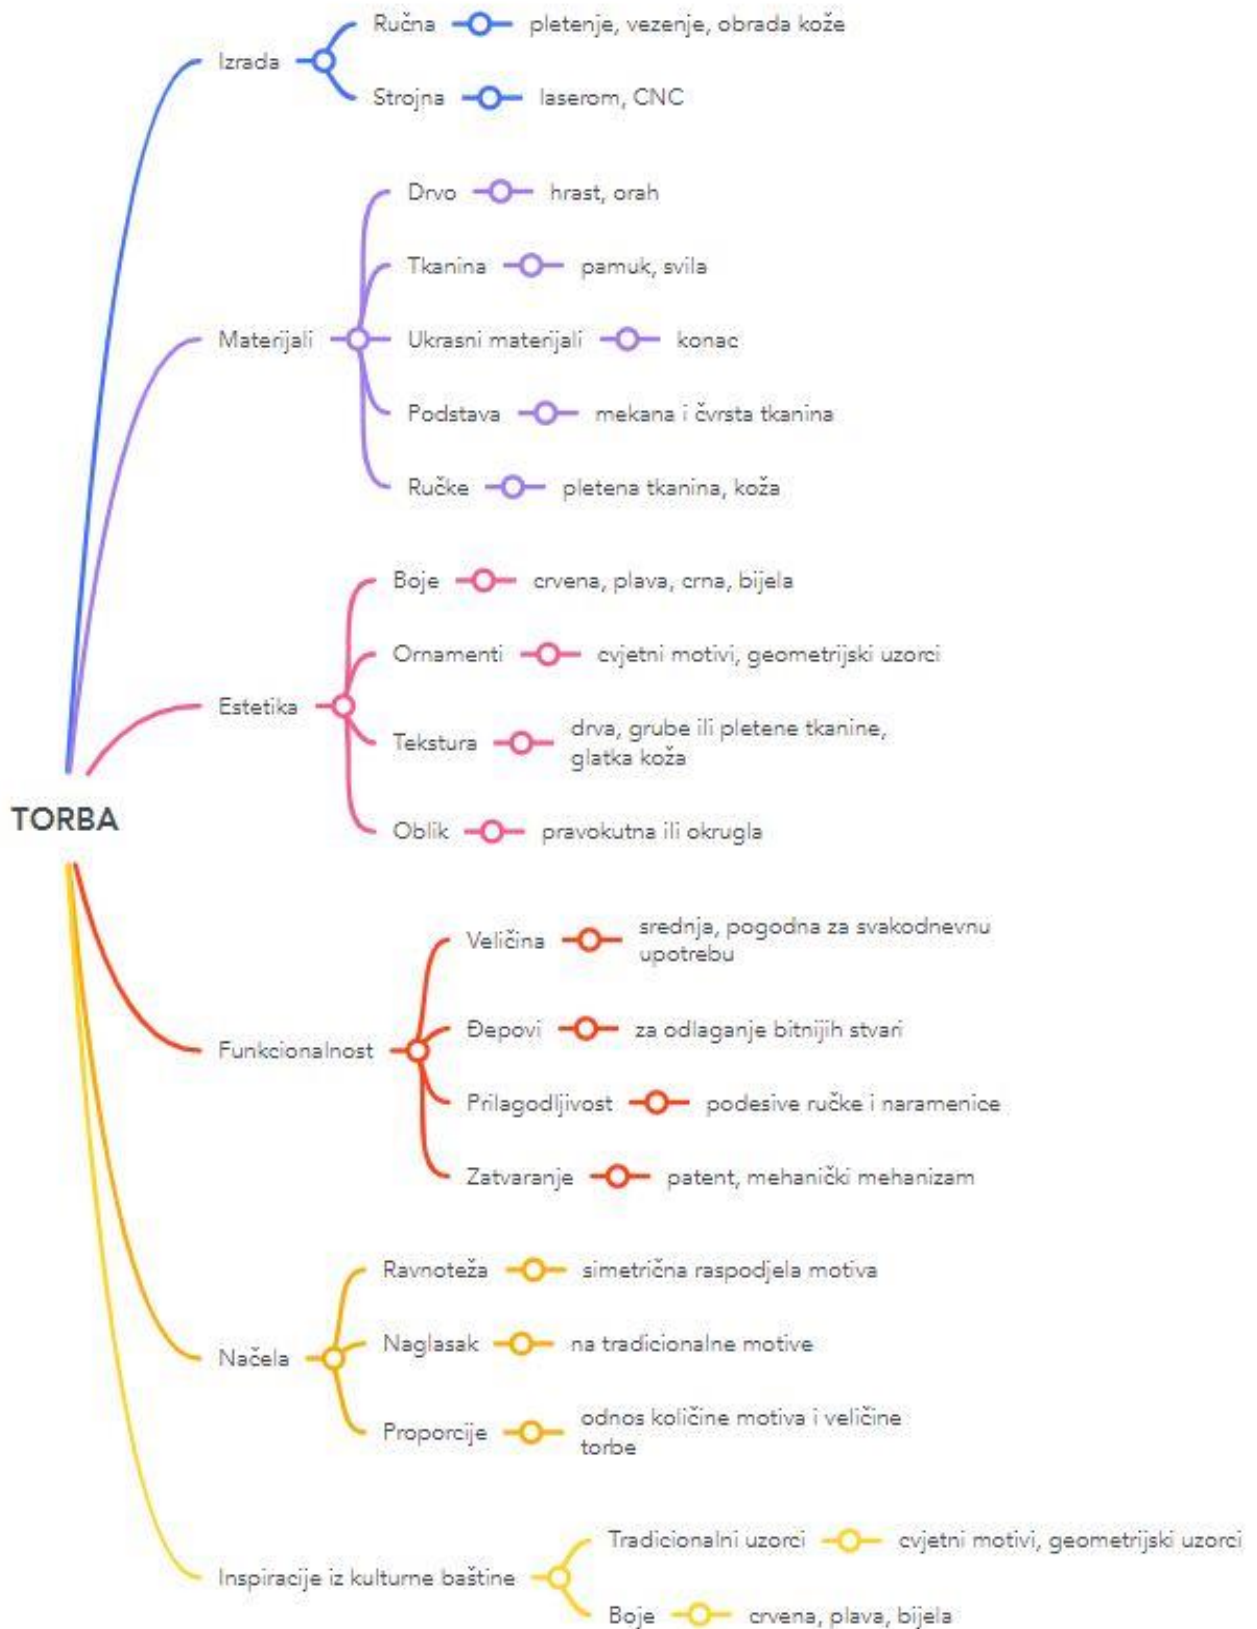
TORBA

Izrada
Ručna
pletenje, vezenje, obrada kože
Strojna
laserom, CNC

Materijali
Drvo
hrast, orah
Tkanina
pamuk, svila
Ukrasni materijali
konac
Podstava
mekana i čvrsta tkanina
Ručke
pletena tkanina, koža

Estetika
Boje
crvena, plava, crna, bijela
Ornamenti
cvjetni motivi, geometrijski uzorci
Tekstura
drva, grube ili pletene tkanine, glatka koža
Oblik
pravokutna ili okrugla

Funkcionalnost
Veličina
srednja, pogodna za svakodnevnu upotrebu
Đepovi
za odlaganje bitnijih stvari
Prilagodljivost
podesive ručke i naramenice
Zatvaranje
patent, mehanički mehanizam

Načela
Ravnoteža
simetrična raspodjela motiva
Naglasak
na tradicionalne motive
Proporcije
odnos količine motiva i veličine torbe

Inspiracije iz kulturne baštine
Tradicionalni uzorci
cvjetni motivi, geometrijski uzorci
Boje
crvena, plava, bijela